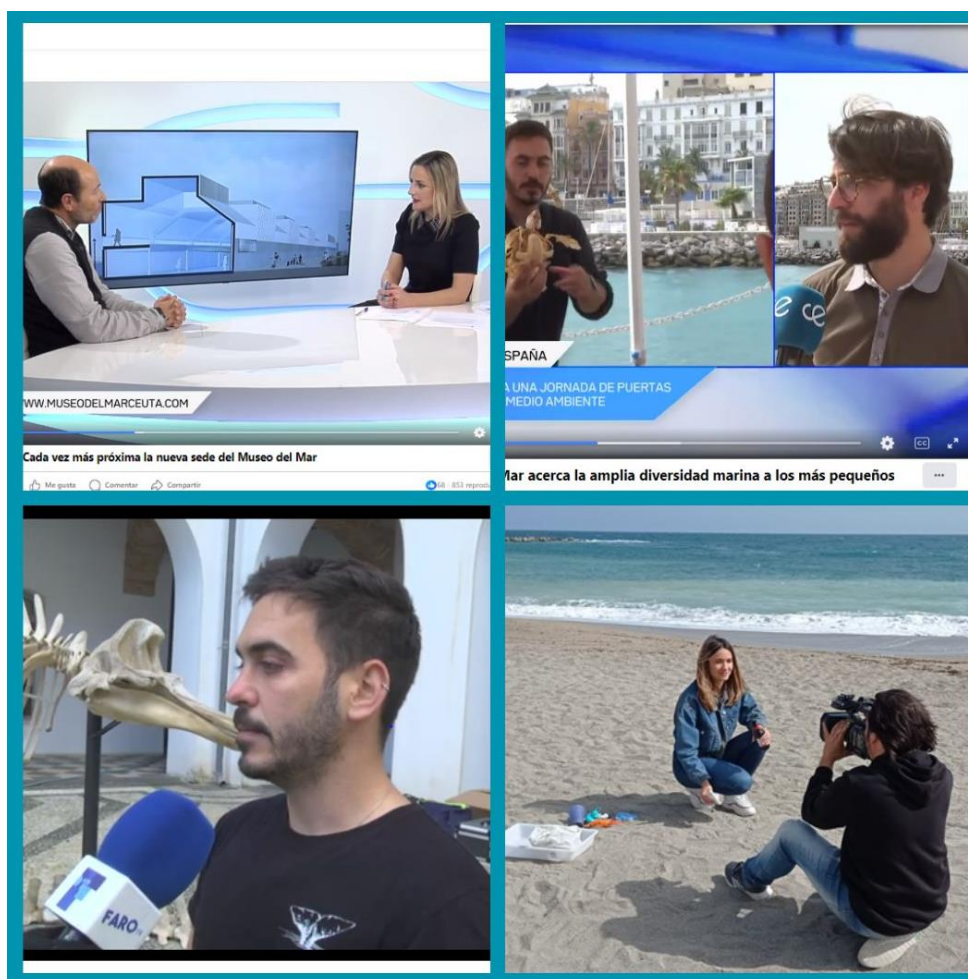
WWW.MUSEODELMARCEUTA.COM

Cada vez más próxima la nueva sede del Museo del Mar

Me gusta Comentar Compartir

68 · 853 reprod

SPAÑA

A UNA JORNADA DE PUERTAS
MEDIO AMBIENTE

CC

Mar acerca la amplia diversidad marina a los más pequeños

...

FARO